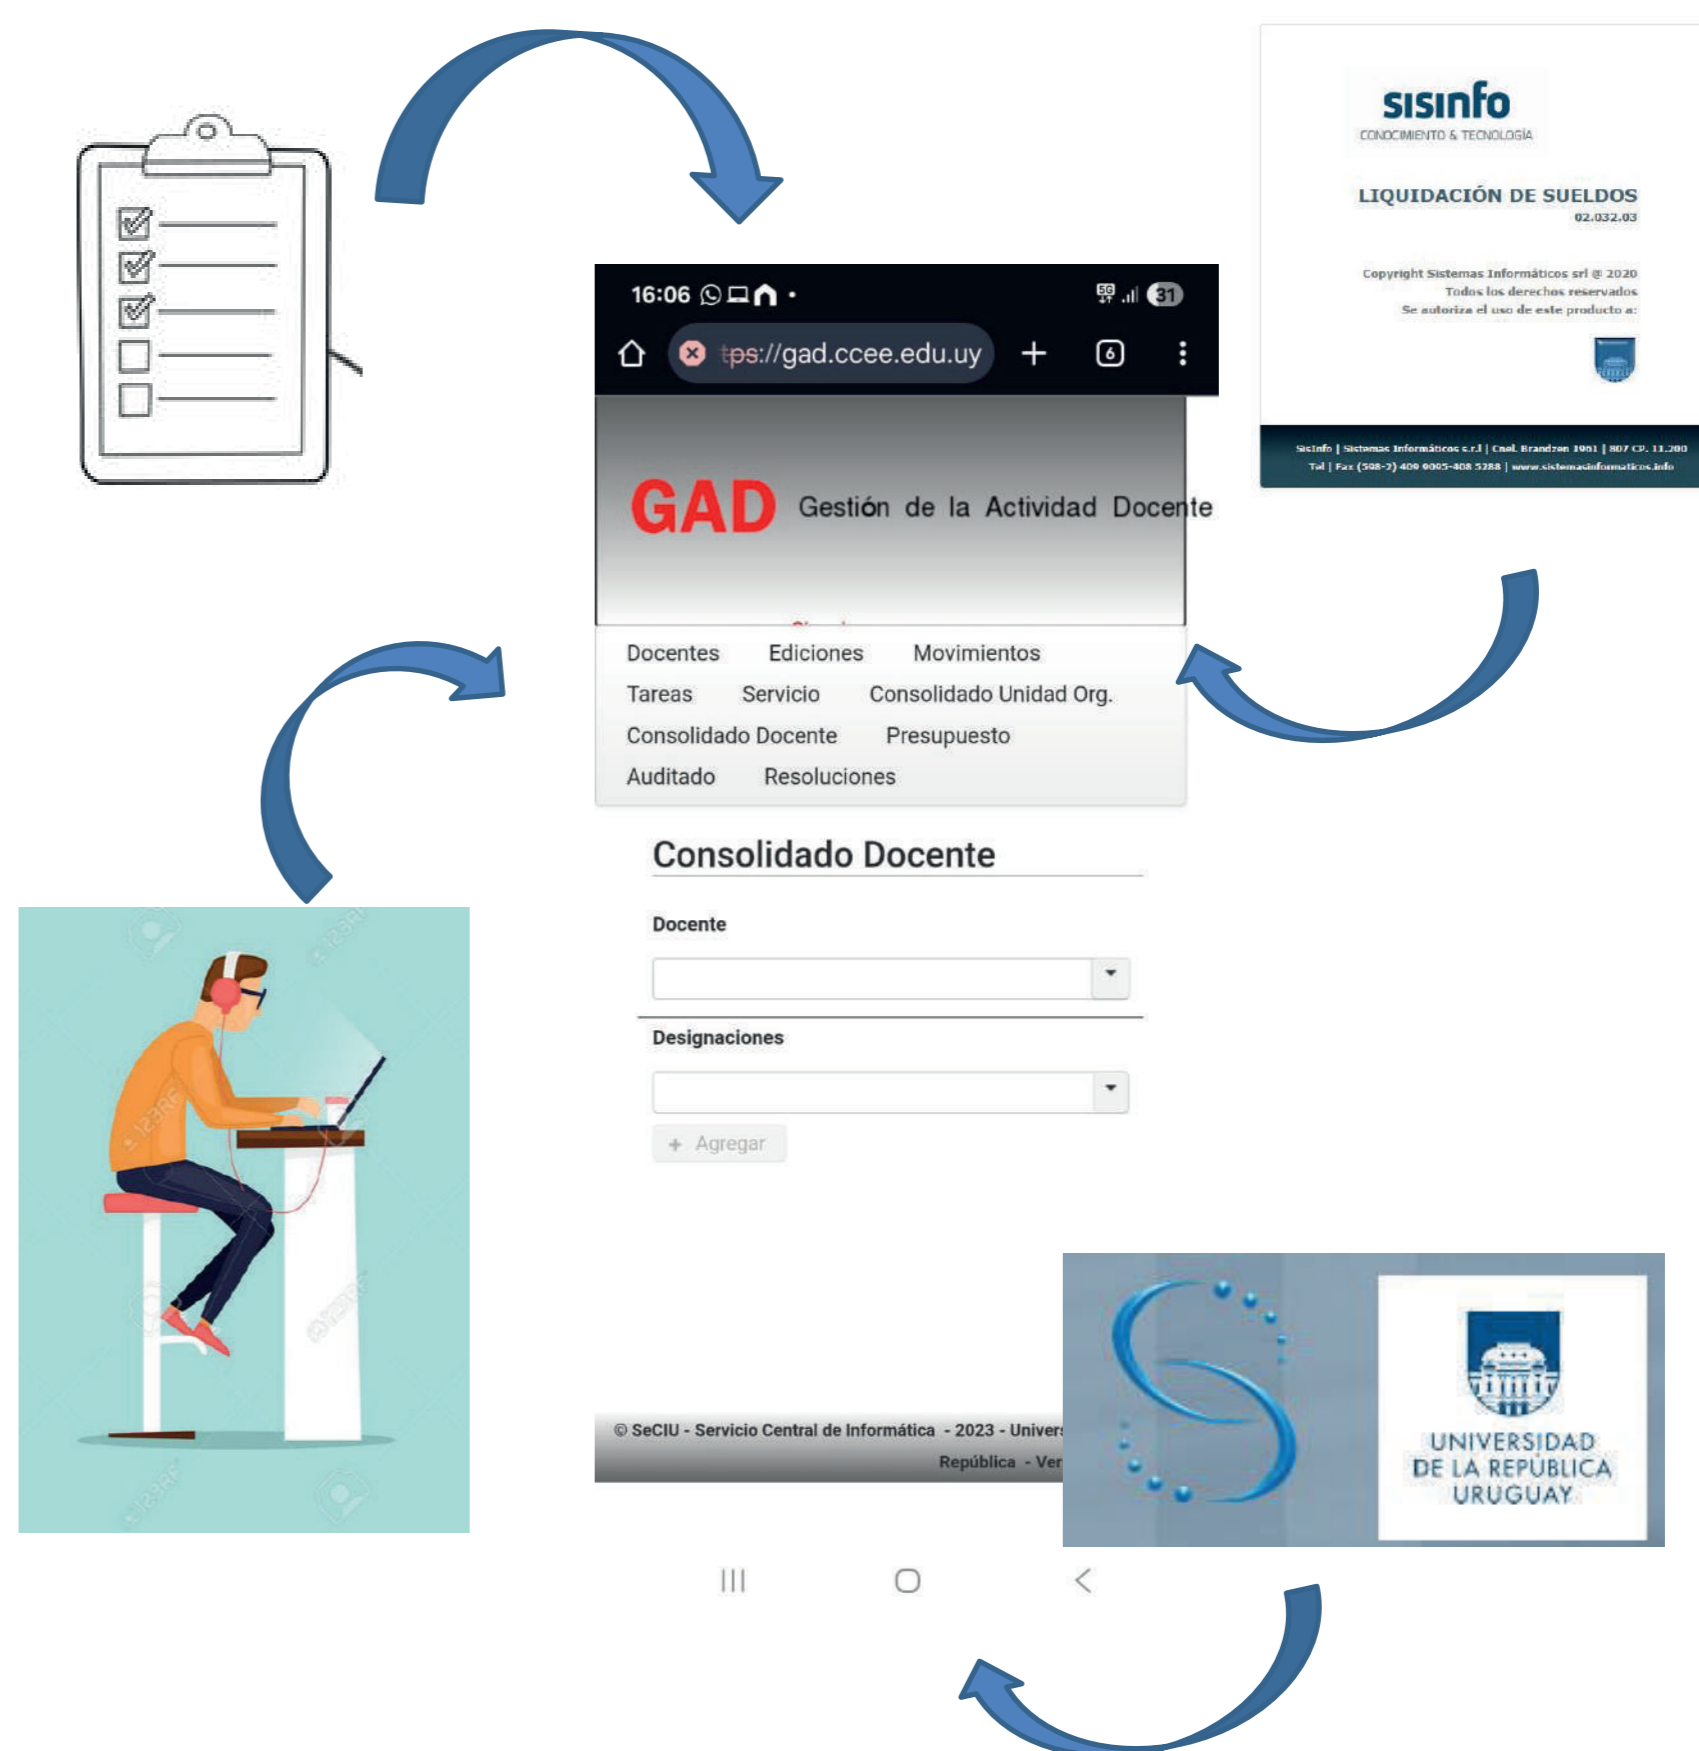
sısinfo
CONOCIMIENTO & TECNOLOGÍA

LIQUIDACIÓN DE SUELDOS
02.032.03

Copyright Sistemas Informáticos srl © 2020
Todos los derechos reservados
Se autoriza el uso de este producto a:

SisInfo | Sistemas Informáticos s.r.l | Cnel. Brandzen 1961 | 807 CP. 11.200
Tel | Fax (598-2) 409 0005-408 5288 | www.sistemasinformaticos.info

16:06 31
tps://gad.ccee.edu.uy 6

GAD Gestión de la Actividad Docente

Docentes Ediciones Movimientos
Tareas Servicio Consolidado Unidad Org.
Consolidado Docente Presupuesto
Auditado Resoluciones

Consolidado Docente

Docente

Designaciones

+ Agregar

© SeCIU - Servicio Central de Informática - 2023 - Univers
República - Ver

UNIVERSIDAD DE LA REPÚBLICA URUGUAY